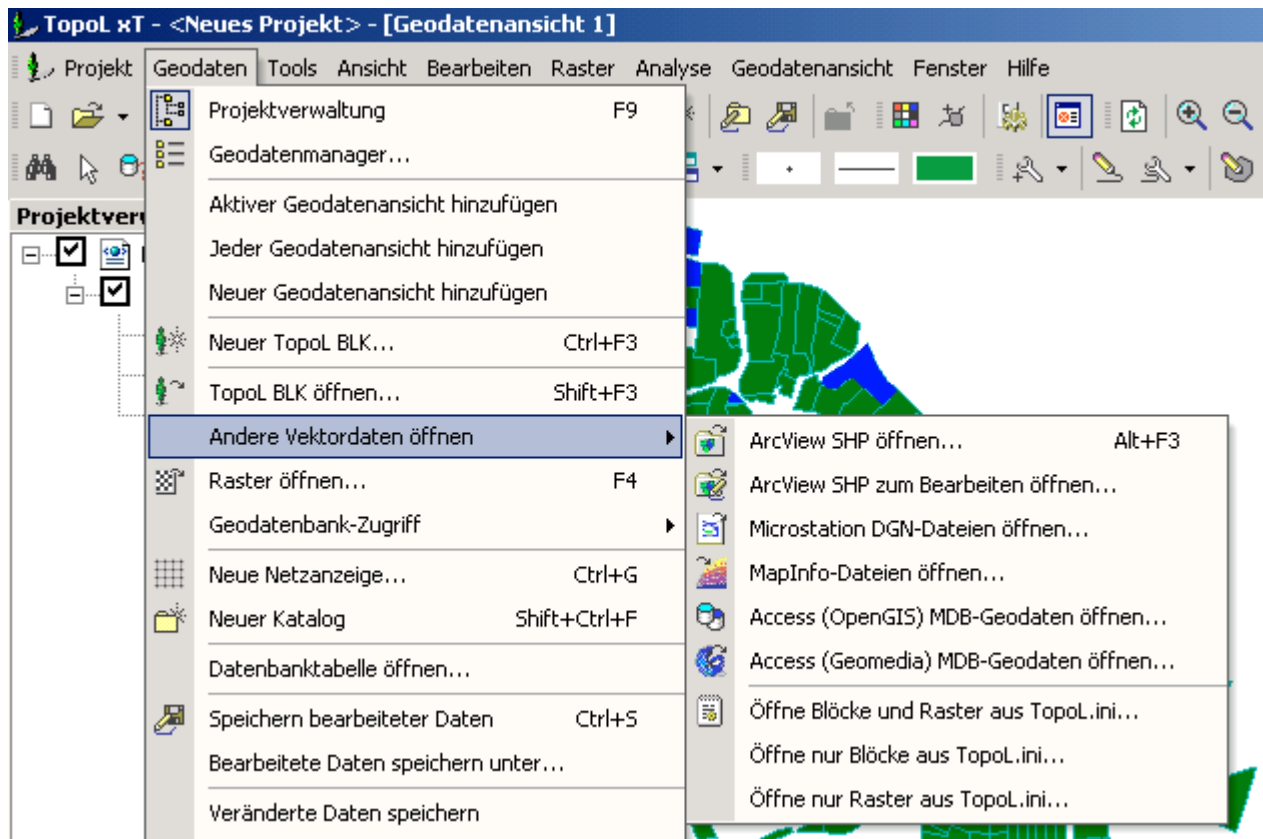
TopoL xT - <Neues Projekt> - [Geodatenansicht 1]

Projekt Geodaten Tools Ansicht Bearbeiten Raster Analyse Geodatenansicht Fenster Hilfe

Projektverw

Projektverwaltung F9
Geodatenmanager...
Aktiver Geodatenansicht hinzufügen
Jeder Geodatenansicht hinzufügen
Neuer Geodatenansicht hinzufügen
Neuer TopoL BLK... Ctrl+F3
TopoL BLK öffnen... Shift+F3
Andere Vektordaten öffnen
Raster öffnen... F4
Geodatenbank-Zugriff
Neue Netzanzeige... Ctrl+G
Neuer Katalog Shift+Ctrl+F
Datenbanktabelle öffnen...
Speichern bearbeiteter Daten Ctrl+S
Bearbeitete Daten speichern unter...
Veränderte Daten speichern

ArcView SHP öffnen... Alt+F3
ArcView SHP zum Bearbeiten öffnen...
Microstation DGN-Dateien öffnen...
MapInfo-Dateien öffnen...
Access (OpenGIS) MDB-Geodaten öffnen...
Access (Geomedia) MDB-Geodaten öffnen...
Öffne Blöcke und Raster aus TopoL.ini...
Öffne nur Blöcke aus TopoL.ini...
Öffne nur Raster aus TopoL.ini...